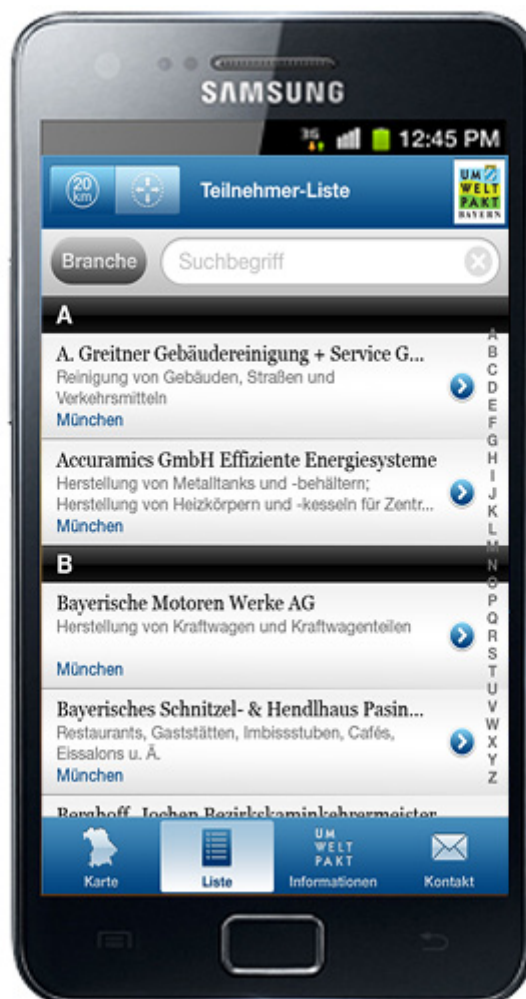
SAMSUNG

3G 12:45 PM

20 km

Teilnehmer-Liste

UM WELT PAKT BAYERN

Branche

Suchbegriff

A

A. Greitner Gebäudereinigung + Service G...
Reinigung von Gebäuden, Straßen und Verkehrsmitteln
München

Accuramics GmbH Effiziente Energiesysteme
Herstellung von Metalltanks und -behältern; Herstellung von Heizkörpern und -kesseln für Zentr...
München

B

Bayerische Motoren Werke AG
Herstellung von Kraftwagen und Kraftwagenteilen
München

Bayerisches Schnitzel- & Hendlhaus Pasin...
Restaurants, Gaststätten, Imbissstuben, Cafés, Eissalons u. Ä.
München

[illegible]

A B C D E F G H I J K L M N O P Q R S T U V W X Y Z

Karte

Liste

UM WELT PAKT

Informationen

Kontakt